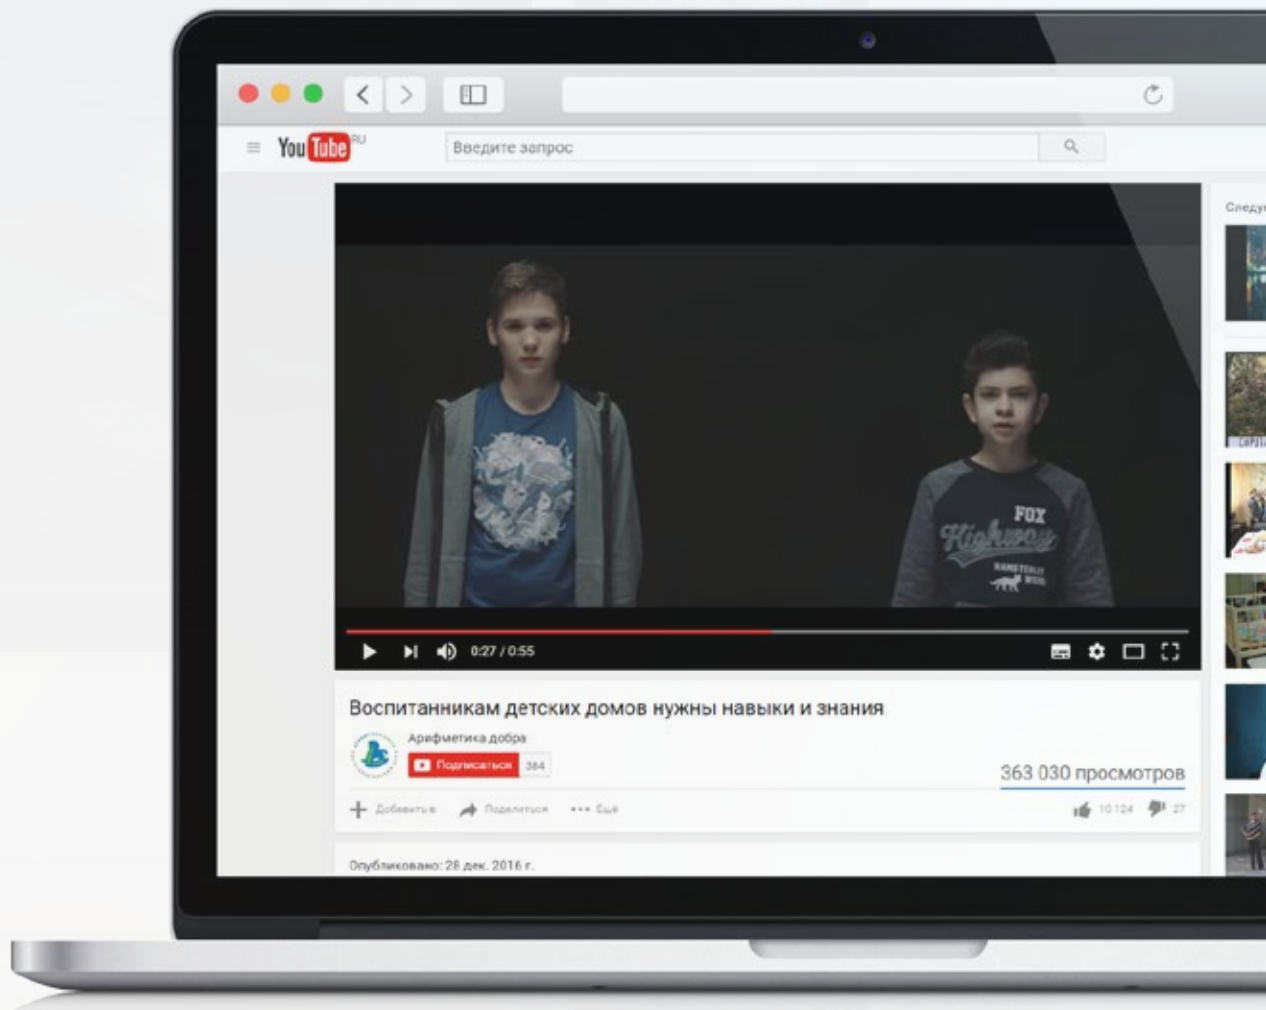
YouTube RU

Введите запрос

Следу

FOX Highway

0:27 / 0:55

Воспитанникам детских домов нужны навыки и знания

Арифметика добра

Подписаться 384

363 030 просмотров

Добавить в Поделиться Ещё

10 124 27

Опубликовано: 28 дек. 2016 г.